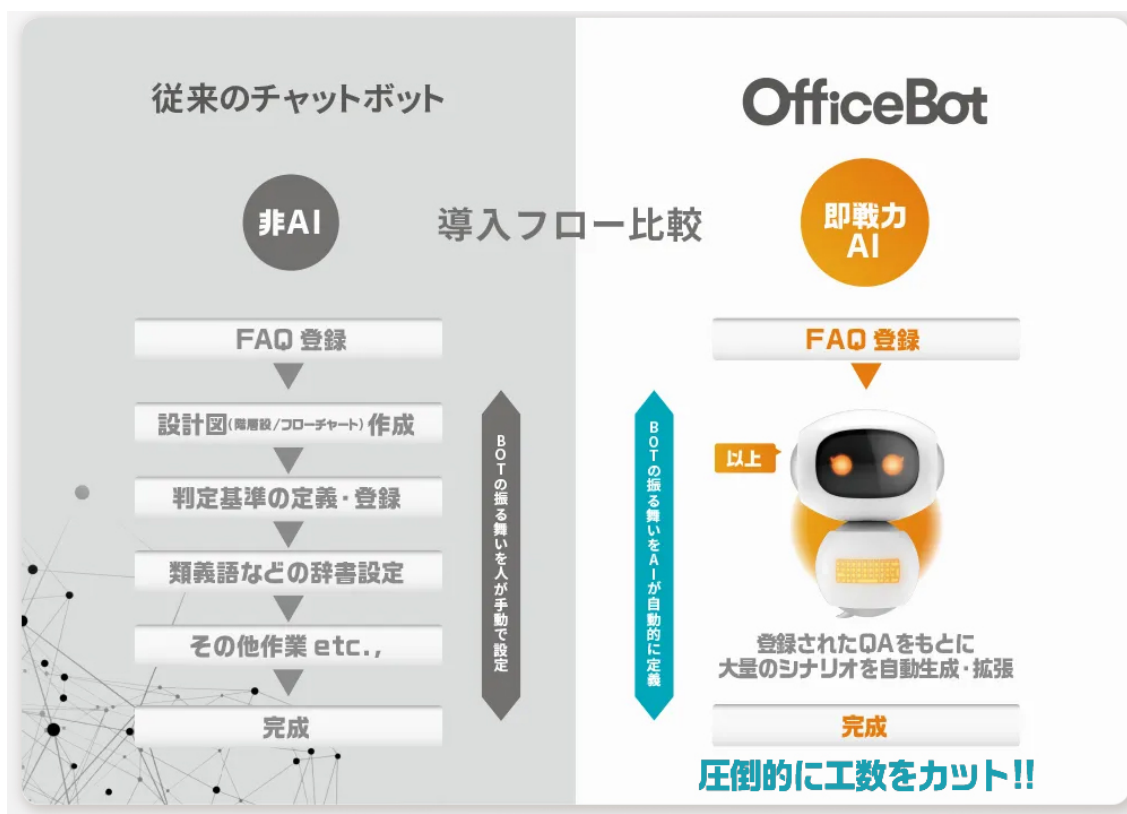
従来のチャットボット

OfficeBot

非AI

導入フロー比較

即戦力AI

FAQ 登録

設計図(階層設/フローチャート) 作成

判定基準の定義・登録

類義語などの辞書設定

その他作業 etc.,

完成

BOTの振る舞いを人が手動で設定

FAQ 登録

BOTの振る舞いをAIが自動的に定義

以上

登録されたQAをもとに大量のシナリオを自動生成・拡張

完成

圧倒的に工数をカット!!